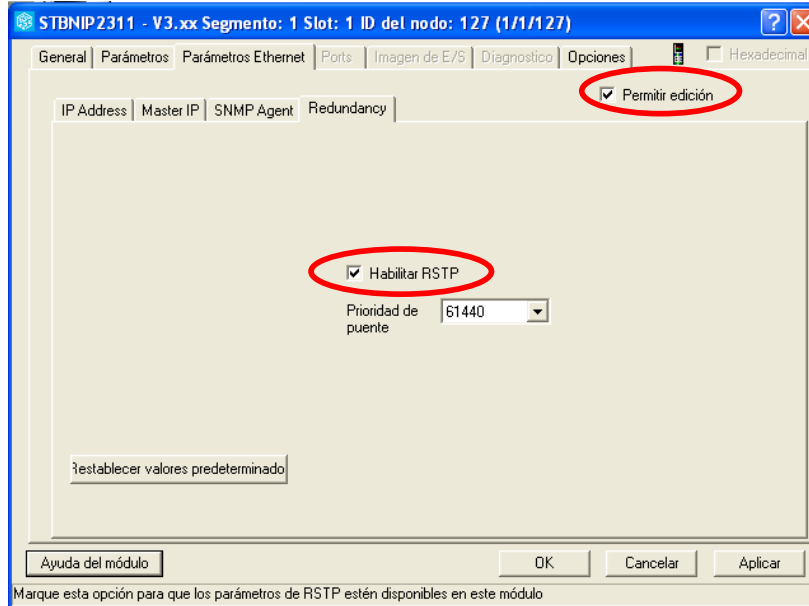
STBNIP2311 - V3.xx Segmento: 1 Slot: 1 ID del nodo: 127 (1/1/127)

General | Parámetros | Parámetros Ethernet | Ports | Imagen de E/S | Diagnostico | Opciones | Hexadecimal

IP Address | Master IP | SNMP Agent | Redundancy

Permitir edición

Habilitar RSTP

Prioridad de puente 61440

Restablecer valores predeterminado

Ayuda del módulo

OK

Cancelar

Aplicar

Marque esta opción para que los parámetros de RSTP estén disponibles en este módulo